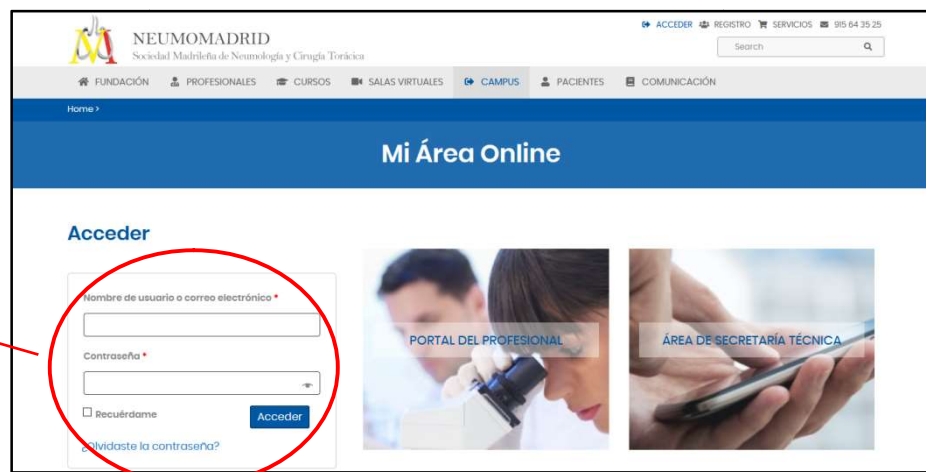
NEUMOMADRID
Sociedad Madrileña de Neumología y Cirugía Torácica

ACCEDER REGISTRO SERVICIOS 915 64 35 25

Search

FUNDACIÓN PROFESIONALES CURSOS SALAS VIRTUALES CAMPUS PACIENTES COMUNICACIÓN

Home >

Mi Área Online

Acceder

Nombre de usuario o correo electrónico *

Contraseña *

Recuérdame

Acceder

¿Olvidaste la contraseña?

PORTAL DEL PROFESIONAL

ÁREA DE SECRETARÍA TÉCNICA